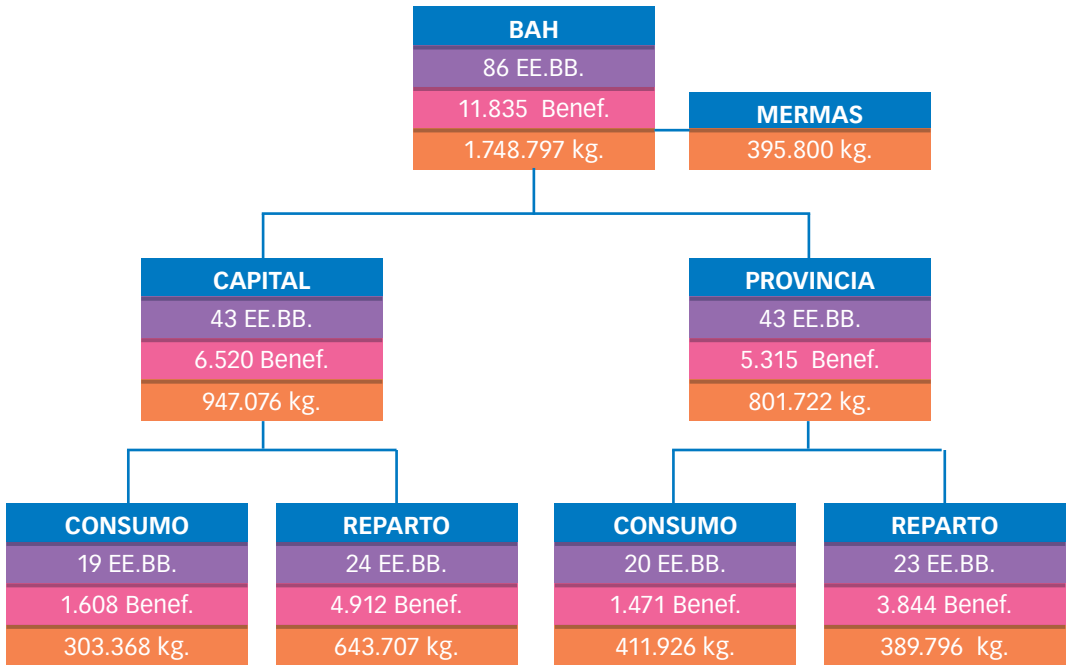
BAH
86 EE.BB.
11.835 Benef.
1.748.797 kg.

MERMAS
395.800 kg.

CAPITAL
43 EE.BB.
6.520 Benef.
947.076 kg.

PROVINCIA
43 EE.BB.
5.315 Benef.
801.722 kg.

CONSUMO
19 EE.BB.
1.608 Benef.
303.368 kg.

REPARTO
24 EE.BB.
4.912 Benef.
643.707 kg.

CONSUMO
20 EE.BB.
1.471 Benef.
411.926 kg.

REPARTO
23 EE.BB.
3.844 Benef.
389.796 kg.